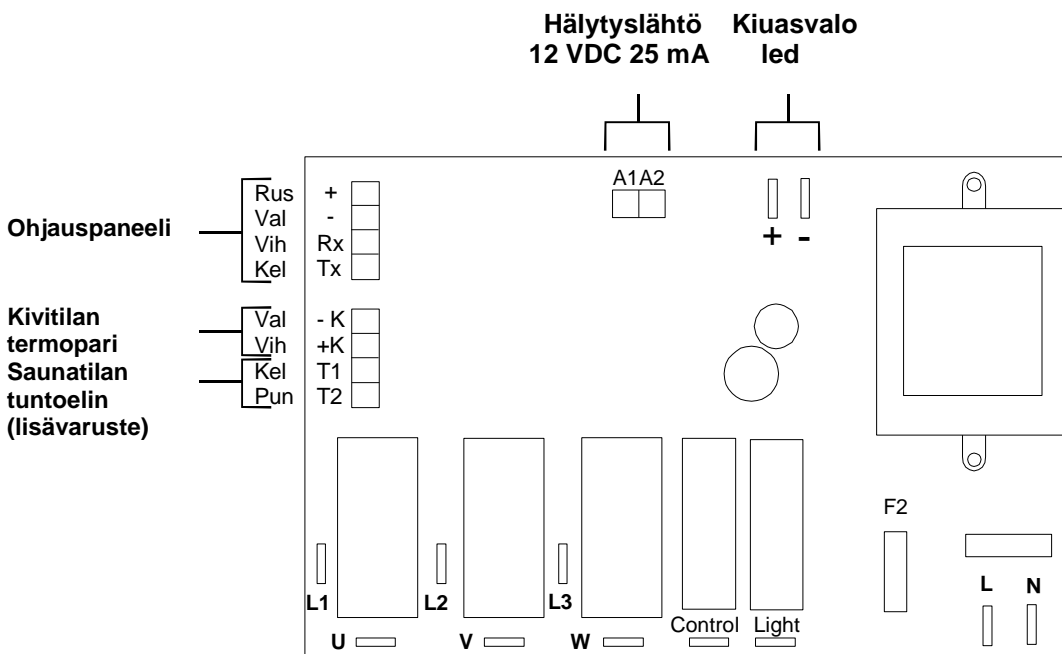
Hälytyslähtö
12 VDC 25 mA

Kiuasvalo
led

A1 A2

+ -

Ohjauspaneeli

Rus
Val
Vih
Kel

+
-
Rx
Tx

Kivitilan
termopari

Saunatilan
tuntoelin
(lisävaruste)

Val
Vih
Kel
Pun

- K
+K
T1
T2

F2

L1
L2
L3

L
N

U
V
W
Control
Light